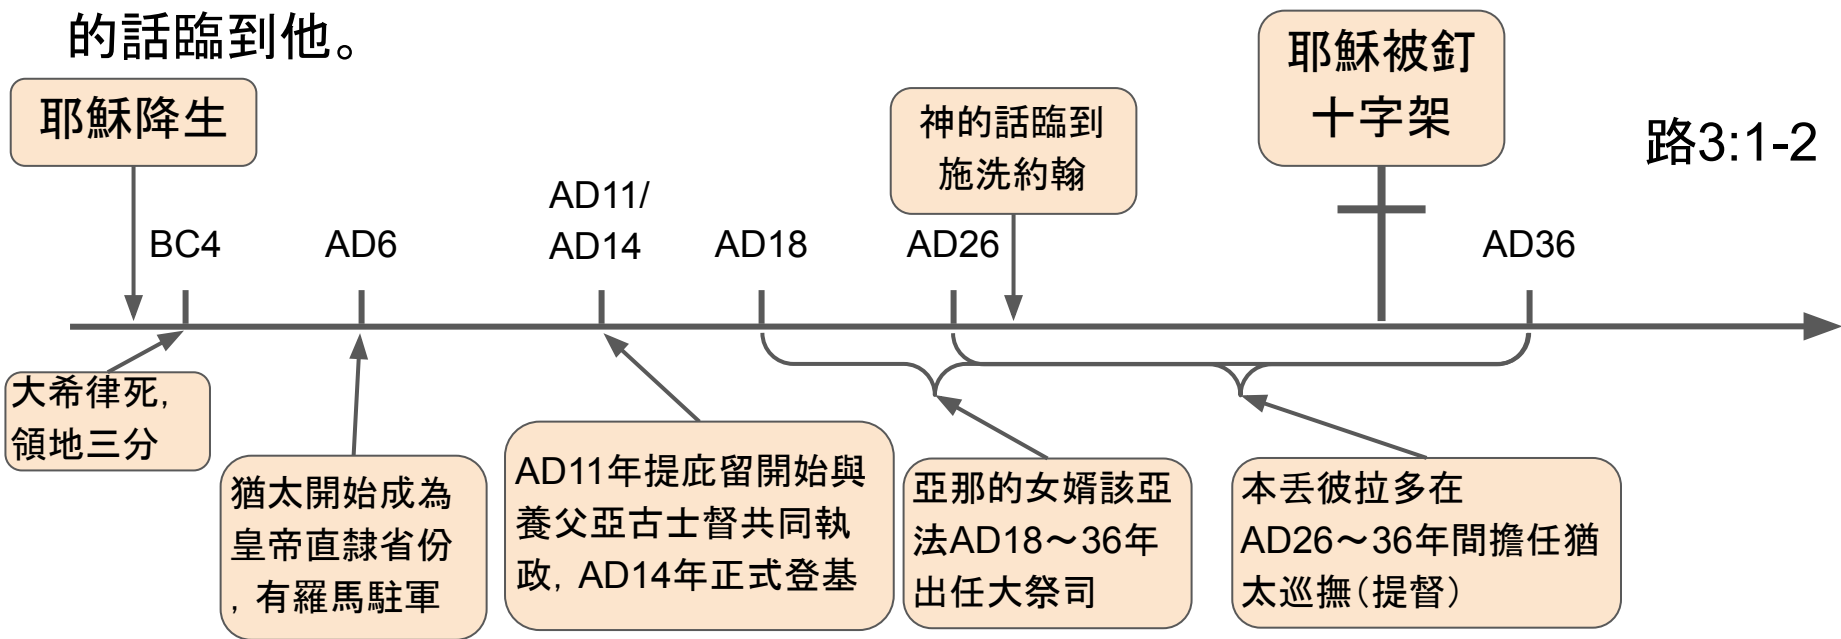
的話臨到他。

耶穌降生

神的話臨到施洗約翰

耶穌被釘十字架

路3:1-2

BC4

AD6

AD11/AD14

AD18

AD26

AD36

大希律死，領地三分

猶太開始成為皇帝直隸省份，有羅馬駐軍

AD11年提庇留開始與養父亞古士督共同執政，AD14年正式登基

亞那的女婿該亞法AD18～36年出任大祭司

本丟彼拉多在AD26～36年間擔任猶太巡撫（提督）